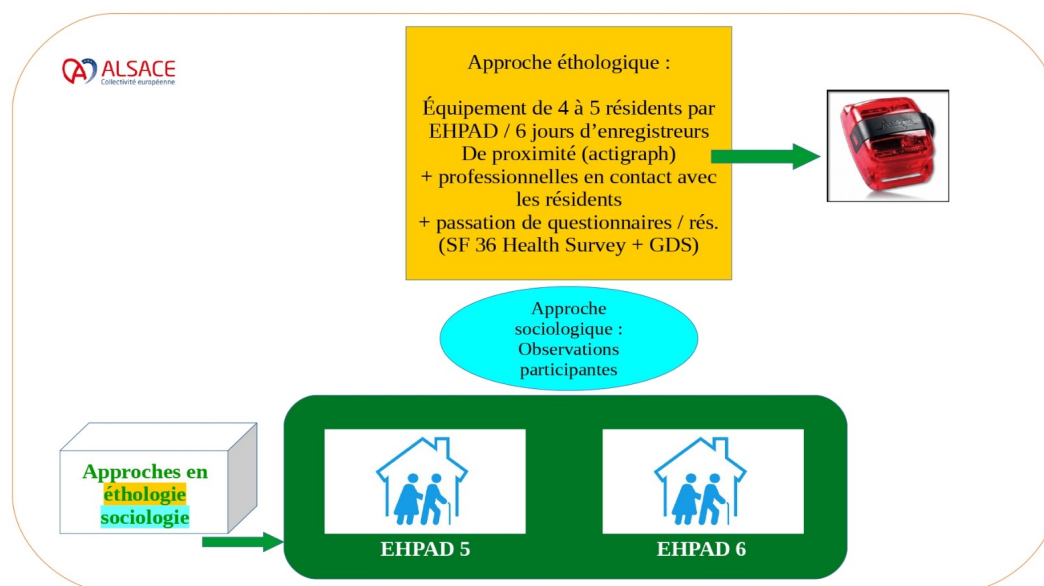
ALSACE
Collectivité européenne

Approche éthologique :

Équipement de 4 à 5 résidents par EHPAD / 6 jours d'enregistreurs De proximité (actigraph) + professionnelles en contact avec les résidents + passation de questionnaires / rés. (SF 36 Health Survey + GDS)

Approche sociologique : Observations participantes

Approches en éthologie sociologie

EHPAD 5

EHPAD 6